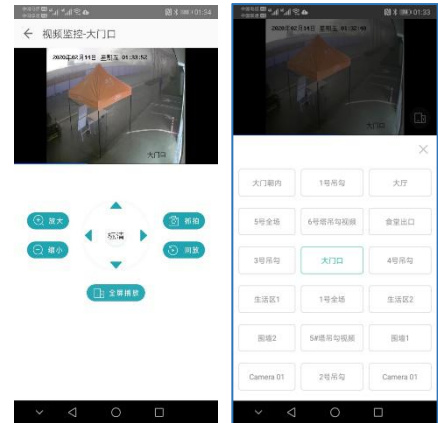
01:34
视频监控-大门口
2020年03月11日 星期五 01:33:52
大门口
放大
缩小
标清
拍照
回放
全屏播放

01:33
2020年03月11日 星期五 01:33:49
大门朝内
1号吊号
大厅
5号全场
6号塔吊视频
食堂出口
3号吊号
大门口
4号吊号
生活区1
1号全场
生活区2
围墙2
5#塔吊视频
围墙1
Camera 01
2号吊号
Camera 01